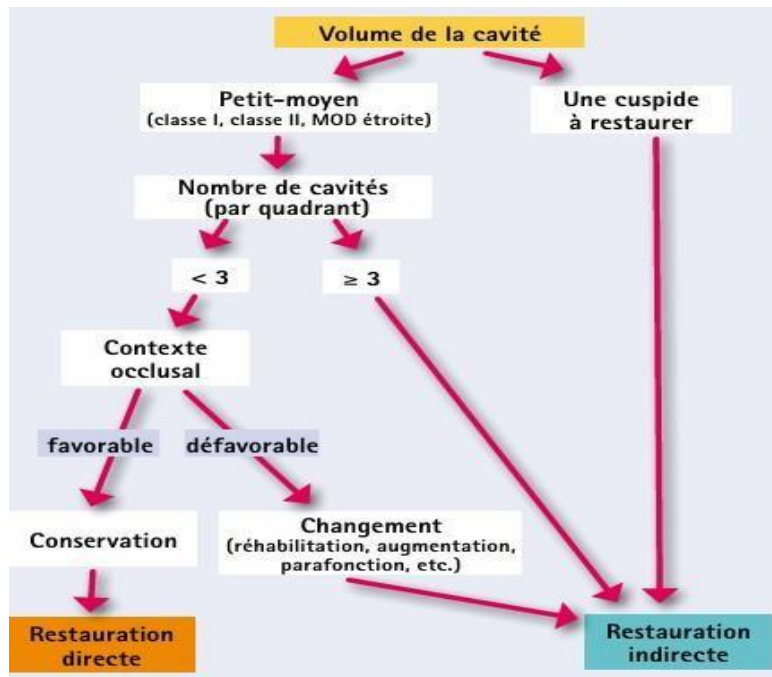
Volume de la cavité

Petit-moyen
(classe I, classe II, MOD étroite)

Une cuspide à restaurer

Nombre de cavités (par quadrant)

< 3

≥ 3

Contexte occlusal

favorable

défavorable

Conservation

Changement
(réhabilitation, augmentation, parafonction, etc.)

Restauration directe

Restauration indirecte